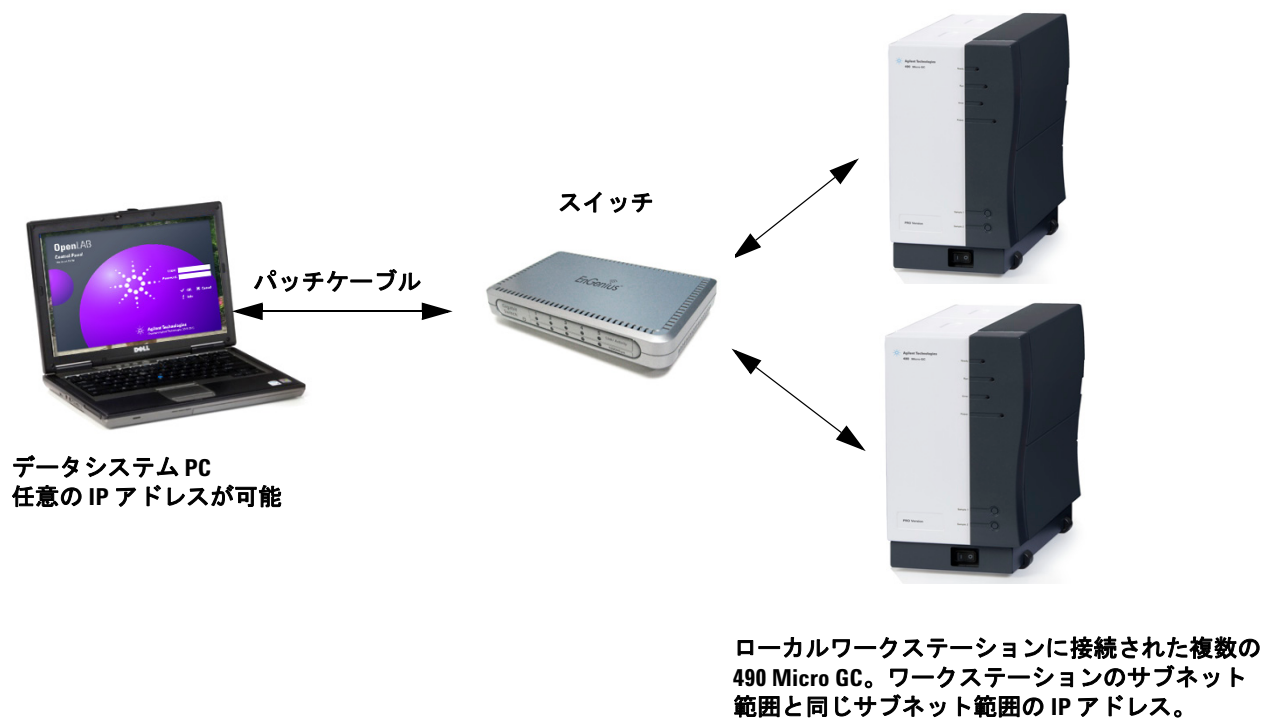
スイッチ

パッチケーブル

OpenLAB
Control Panel

Agilent Technologies

EnGenius

Agilent Technologies
490 Micro GC

Agilent Technologies
490 Micro GC

データシステム PC
任意の IP アドレスが可能

ローカルワークステーションに接続された複数の 490 Micro GC。ワークステーションのサブネット範囲と同じサブネット範囲の IP アドレス。